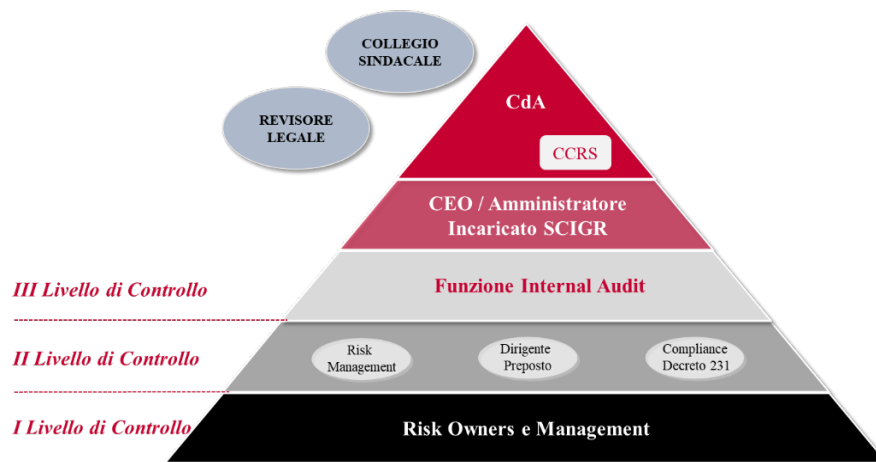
COLLEGIO SINDACALE

REVISORE LEGALE

CdA

CCRS

CEO / Amministratore Incaricato SCIGR

III Livello di Controllo

Funzione Internal Audit

II Livello di Controllo

Risk Management

Dirigente Preposto

Compliance Decreto 231

I Livello di Controllo

Risk Owners e Management